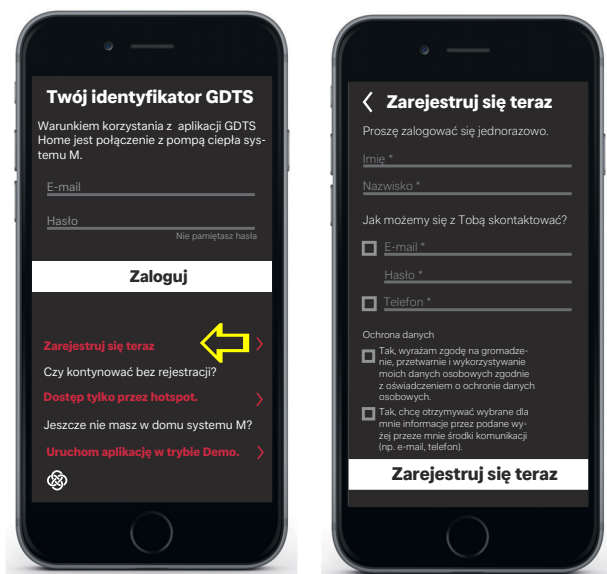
Twój identyfikator GDTS

Warunkiem korzystania z aplikacji GDTS Home jest połączenie z pompą ciepła systemu M.

E-mail

Hasło

Nie pamiętasz hasła

Zaloguj

Zarejestruj się teraz

Czy kontynuować bez rejestracji?

Dostęp tylko przez hotspot.

Jeszcze nie masz w domu systemu M?

Uruchom aplikację w trybie Demo.

Zarejestruj się teraz

Proszę zalogować się jednorazowo.

Imię *

Nazwisko *

Jak możemy się z Tobą skontaktować?

E-mail *

Hasło *

Telefon *

Ochrona danych

Tak, wyrażam zgodę na gromadzenie, przetwarzanie i wykorzystywanie moich danych osobowych zgodnie z oświadczeniem o ochronie danych osobowych.

Tak, chcę otrzymywać wybrane dla mnie informacje przez podane wyżej przeze mnie środki komunikacji (np. e-mail, telefon).

Zarejestruj się teraz